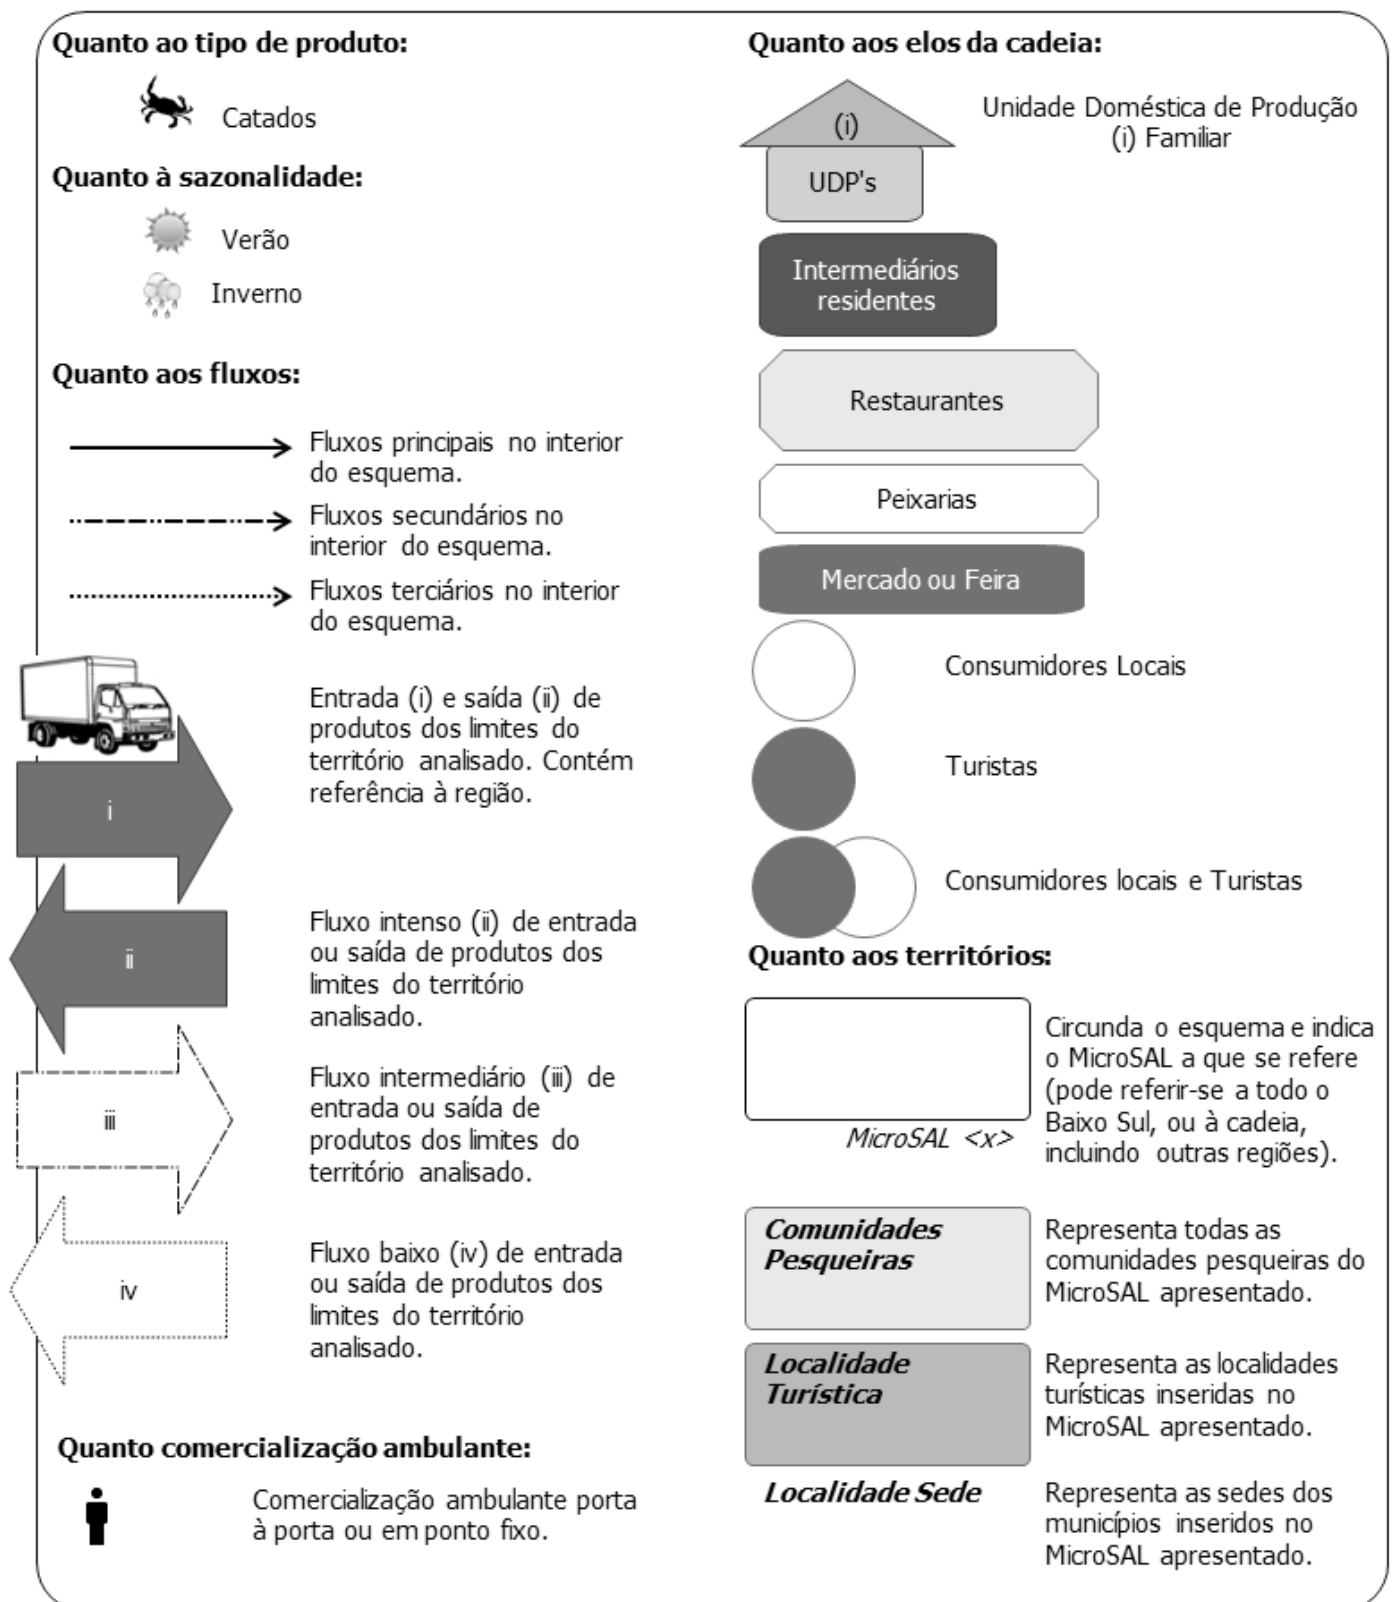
Quanto ao tipo de produto:

Catados

Quanto à sazonalidade:

Verão

Inverno

Quanto aos fluxos:

Fluxos principais no interior do esquema.

Fluxos secundários no interior do esquema.

Fluxos terciários no interior do esquema.

i

Entrada (i) e saída (ii) de produtos dos limites do território analisado. Contém referência à região.

ii

Fluxo intenso (ii) de entrada ou saída de produtos dos limites do território analisado.

iii

Fluxo intermediário (iii) de entrada ou saída de produtos dos limites do território analisado.

iv

Fluxo baixo (iv) de entrada ou saída de produtos dos limites do território analisado.

Quanto comercialização ambulante:

Comercialização ambulante porta à porta ou em ponto fixo.

Quanto aos elos da cadeia:

(i)

UDP's

Unidade Doméstica de Produção (i) Familiar

Intermediários residentes

Restaurantes

Peixarias

Mercado ou Feira

Consumidores Locais

Turistas

Consumidores locais e Turistas

Quanto aos territórios:

MicroSAL <x>

Circunda o esquema e indica o MicroSAL a que se refere (pode referir-se a todo o Baixo Sul, ou à cadeia, incluindo outras regiões).

Comunidades Pesqueiras

Representa todas as comunidades pesqueiras do MicroSAL apresentado.

Localidade Turística

Representa as localidades turísticas inseridas no MicroSAL apresentado.

Localidade Sede

Representa as sedes dos municípios inseridos no MicroSAL apresentado.